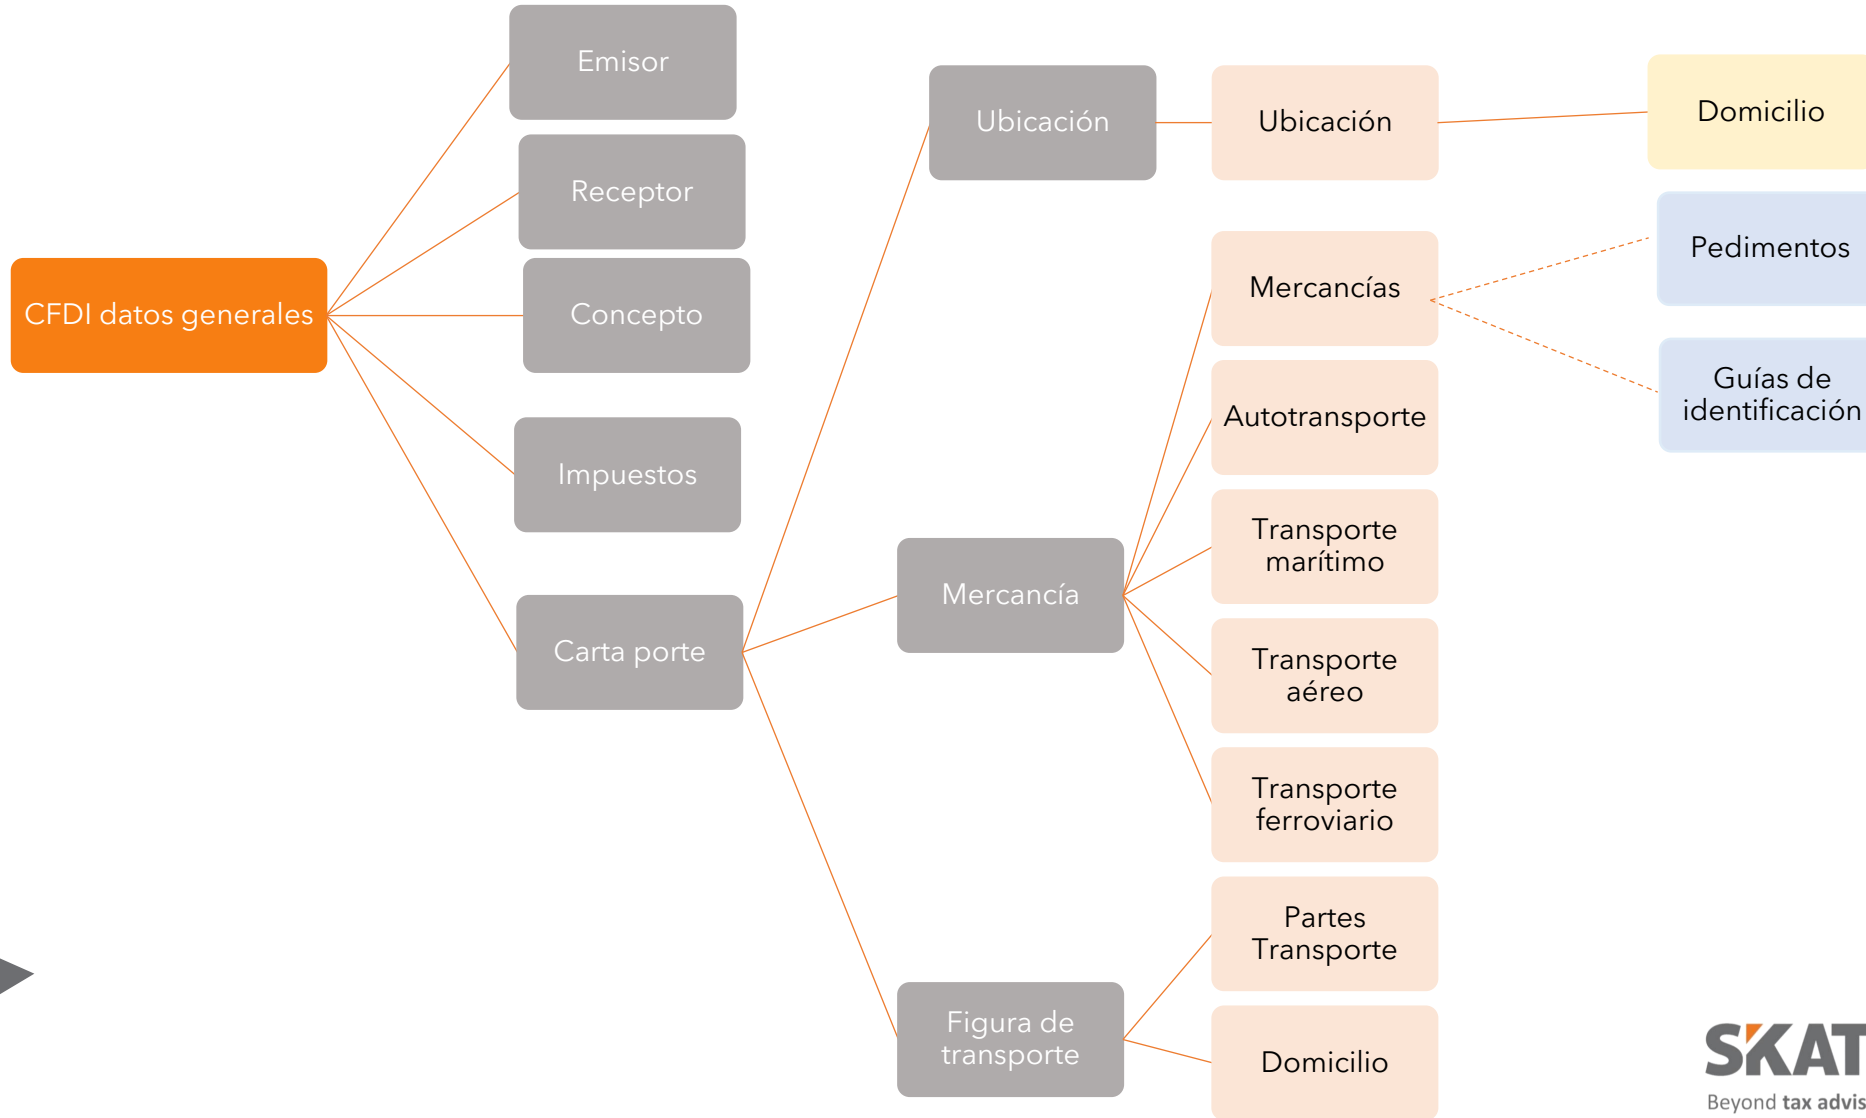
CFDI datos generales

Emisor

Receptor

Concepto

Impuestos

Carta porte

Ubicación

Mercancía

Figura de transporte

Ubicación

Mercancías

Autotransporte

Transporte marítimo

Transporte aéreo

Transporte ferroviario

Partes Transporte

Domicilio

Domicilio

Pedimentos

Guías de identificación

SKAT

Beyond tax advis